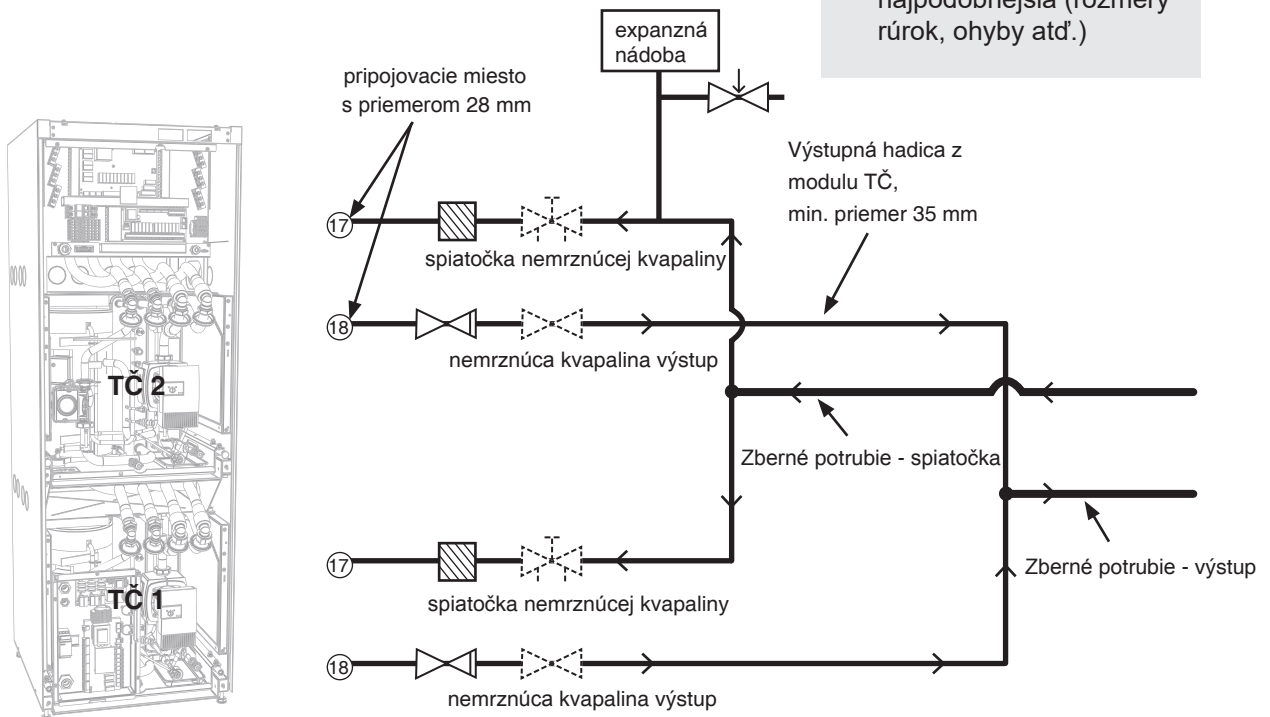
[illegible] najpodobnejšia (rozmery rúrok, ohyby atď.)

expanzná nádoba

pripojovacie miesto s priemerom 28 mm

Výstupná hadica z modulu TČ, min. priemer 35 mm

17

spiatočka nemrznúcej kvapaliny

18

nemrznúca kvapalina výstup

TČ 2

Zberné potrubie - spiatočka

Zberné potrubie - výstup

17

spiatočka nemrznúcej kvapaliny

TČ 1

18

nemrznúca kvapalina výstup